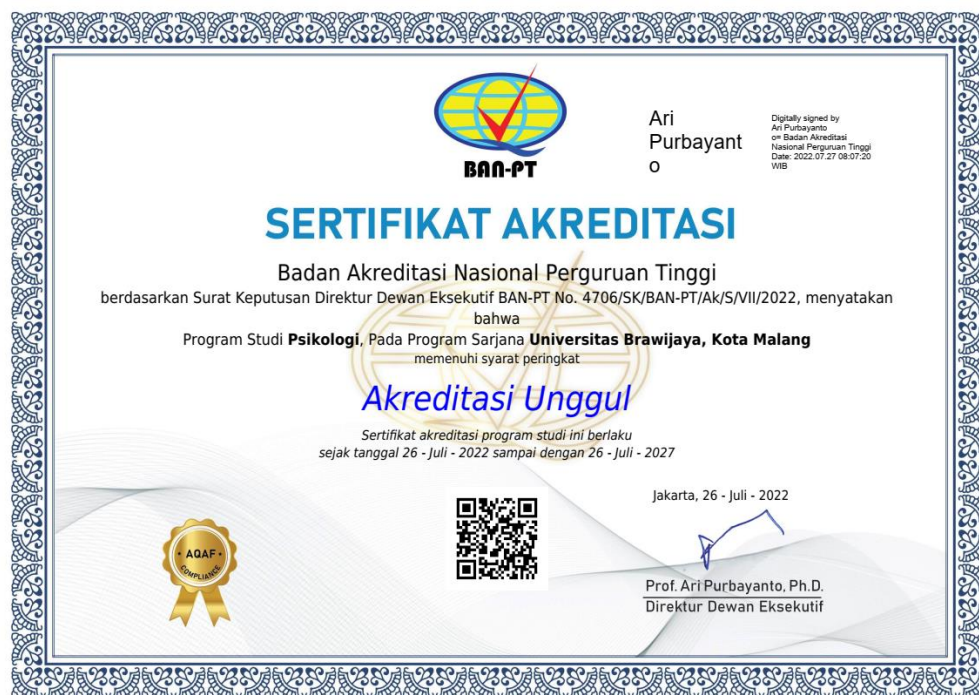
BAN-PT

Ari Purbayant o

Digitally signed by Ari Purbayanto o= Badan Akreditasi Nasional Perguruan Tinggi Date: 2022.07.27 08:07:20 WIB

SERTIFIKAT AKREDITASI

Badan Akreditasi Nasional Perguruan Tinggi

berdasarkan Surat Keputusan Direktur Dewan Eksekutif BAN-PT No. 4706/SK/BAN-PT/Ak/S/VII/2022, menyatakan bahwa

Program Studi **Psikologi**, Pada Program Sarjana **Universitas Brawijaya, Kota Malang**

memenuhi syarat peringkat

Akreditasi Unggul

Sertifikat akreditasi program studi ini berlaku sejak tanggal 26 - Juli - 2022 sampai dengan 26 - Juli - 2027

AQAF COMPLIANCE

Jakarta, 26 - Juli - 2022

Prof. Ari Purbayanto, Ph.D.
Direktur Dewan Eksekutif